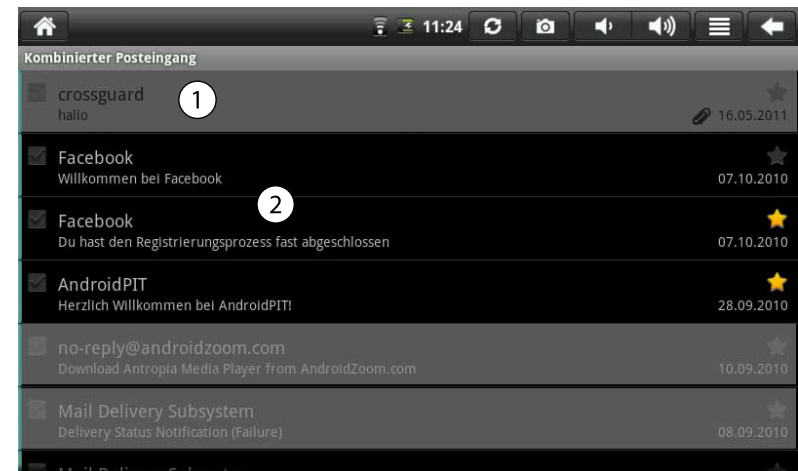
11:24

Kombinierter Posteingang

crossguard
hallo
1
16.05.2011

Facebook
Willkommen bei Facebook
07.10.2010

2

Facebook
Du hast den Registrierungsprozess fast abgeschlossen
07.10.2010

AndroidPIT
Herzlich Willkommen bei AndroidPIT!
28.09.2010

no-reply@androidzoom.com
Download Antropia Media Player from AndroidZoom.com
10.09.2010

Mail Delivery Subsystem
Delivery Status Notification (Failure)
08.09.2010

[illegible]